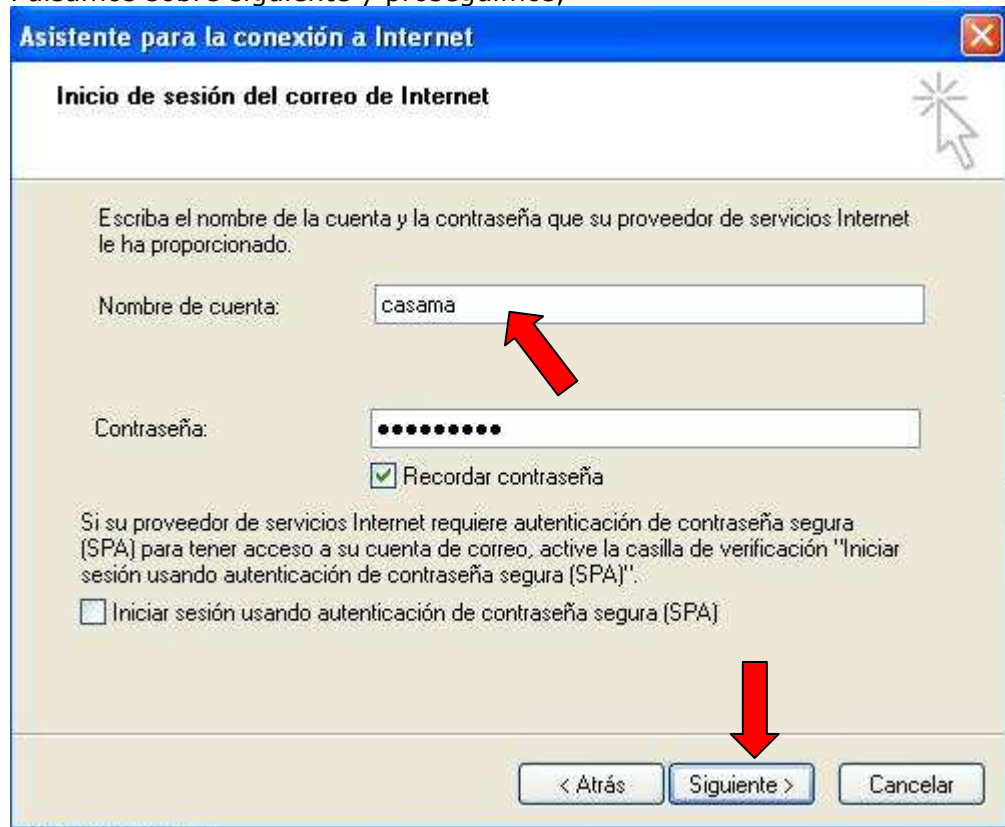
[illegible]

Asistente para la conexión a Internet

Inicio de sesión del correo de Internet

Escriba el nombre de la cuenta y la contraseña que su proveedor de servicios Internet le ha proporcionado.

Nombre de cuenta: casama

Contraseña: ●●●●●●●●●

Recordar contraseña

Si su proveedor de servicios Internet requiere autenticación de contraseña segura (SPA) para tener acceso a su cuenta de correo, active la casilla de verificación "Iniciar sesión usando autenticación de contraseña segura (SPA)".

Iniciar sesión usando autenticación de contraseña segura (SPA)

< Atrás Siguiente > Cancelar